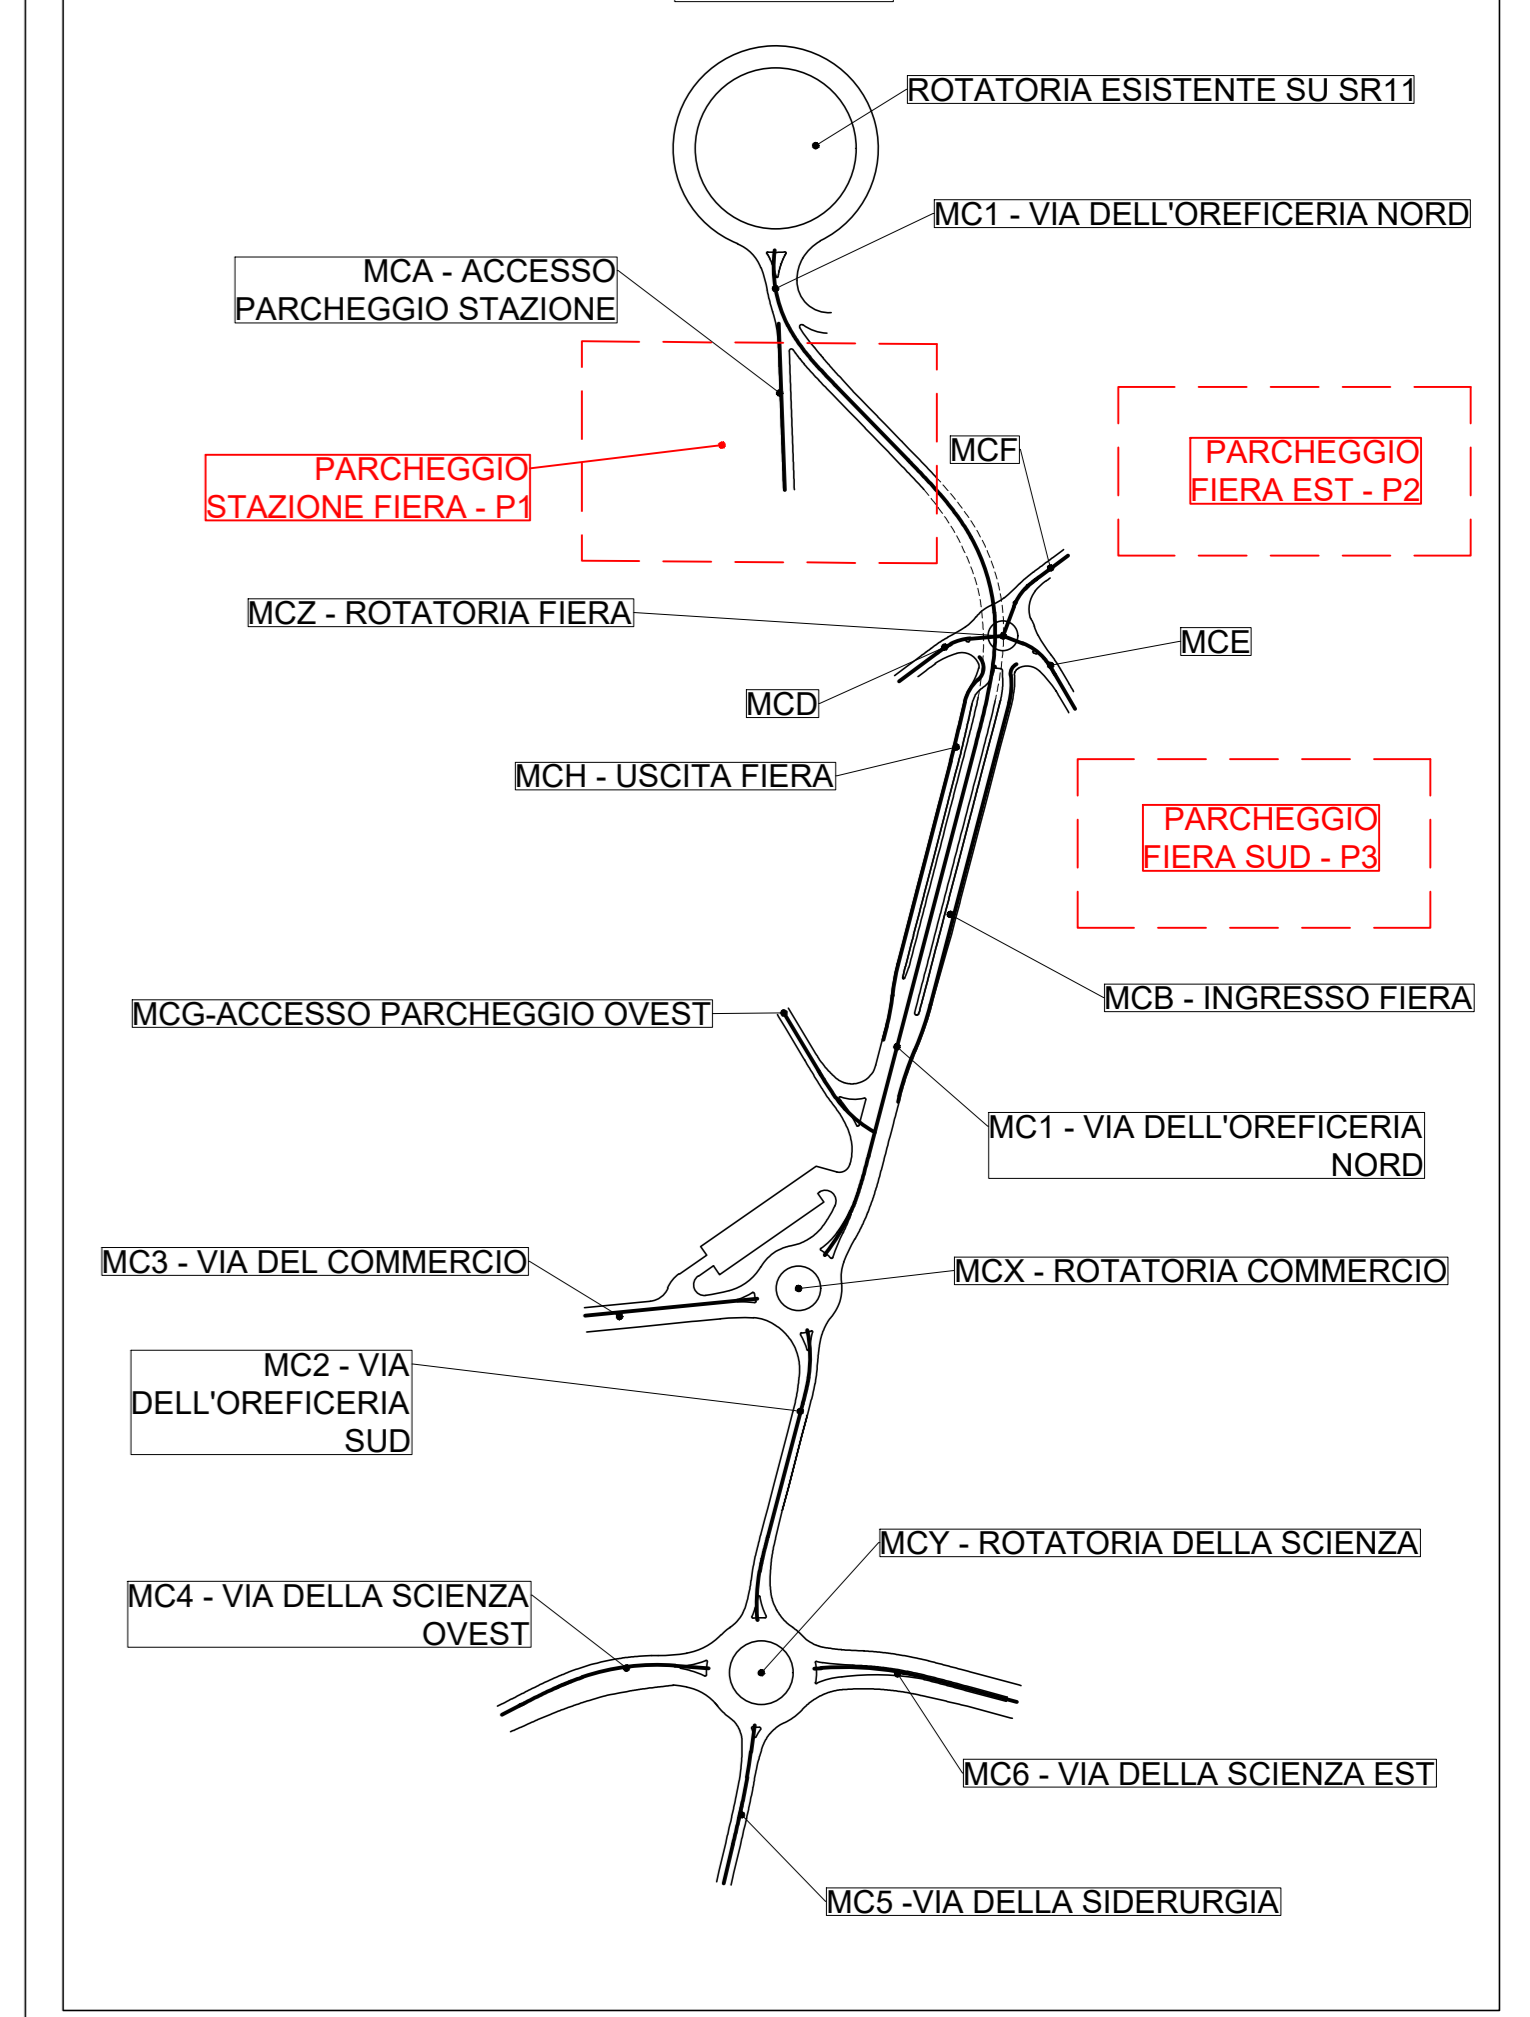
ROTATORIA ESISTENTE SU SR11

MC1 - VIA DELL'OREFICERIA NORD

MCA - ACCESSO PARCHEGGIO STAZIONE

PARCHEGGIO STAZIONE FIERA - P1

MCF

PARCHEGGIO FIERA EST - P2

MCZ - ROTATORIA FIERA

MCE

MCD

MCH - USCITA FIERA

PARCHEGGIO FIERA SUD - P3

MCB - INGRESSO FIERA

MCG-ACCESSO PARCHEGGIO OVEST

MC1 - VIA DELL'OREFICERIA NORD

MC3 - VIA DEL COMMERCIO

MCX - ROTATORIA COMMERCIO

MC2 - VIA DELL'OREFICERIA SUD

MCY - ROTATORIA DELLA SCIENZA

MC4 - VIA DELLA SCIENZA OVEST

MC6 - VIA DELLA SCIENZA EST

MC5 -VIA DELLA SIDERURGIA